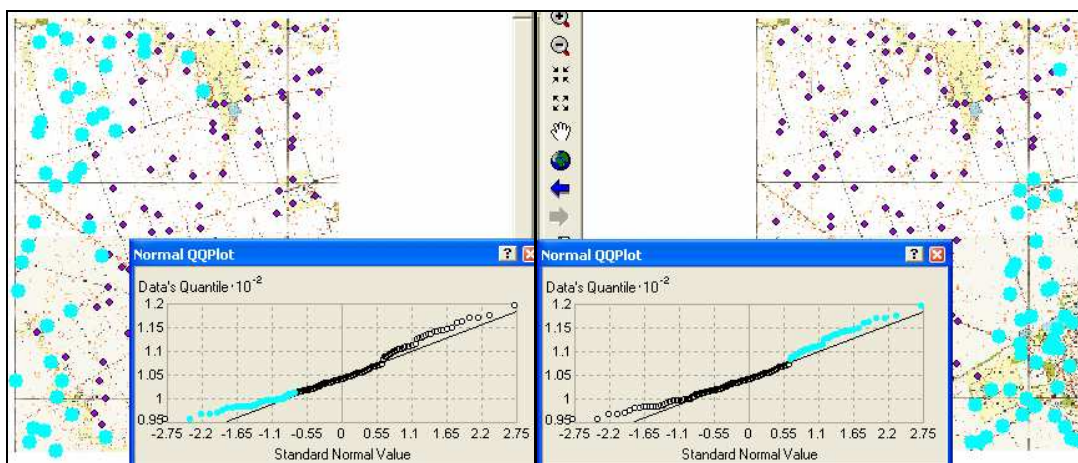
Normal QQPlot

Data's Quantile $\cdot 10^{-2}$

1.2
1.15
1.1
1.05
1
0.95

-2.75 -2.2 -1.65 -1.1 -0.55 0 0.55 1.1 1.65 2.2 2.75

Standard Normal Value

Normal QQPlot

Data's Quantile $\cdot 10^{-2}$

1.2
1.15
1.1
1.05
1
0.95

-2.75 -2.2 -1.65 -1.1 -0.55 0 0.55 1.1 1.65 2.2 2.75

Standard Normal Value